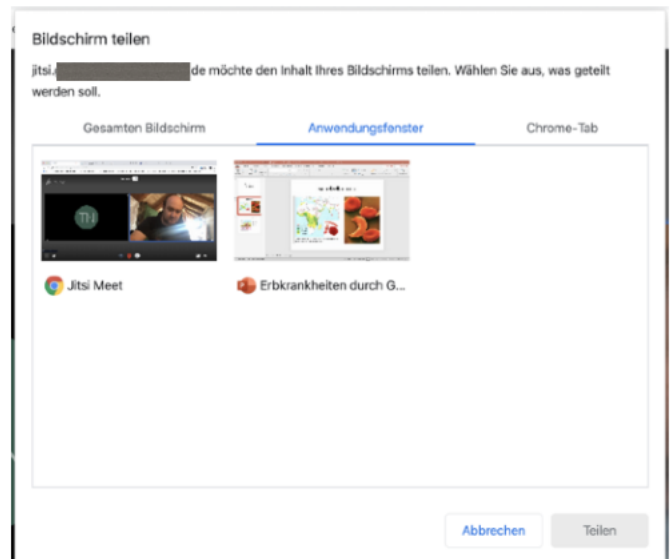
Bildschirm teilen

jitsi.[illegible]de möchte den Inhalt Ihres Bildschirms teilen. Wählen Sie aus, was geteilt werden soll.

Gesamten Bildschirm

Anwendungsfenster

Chrome-Tab

TN

Jitsi Meet

Erbkrankheiten durch G...

Abbrechen

Teilen